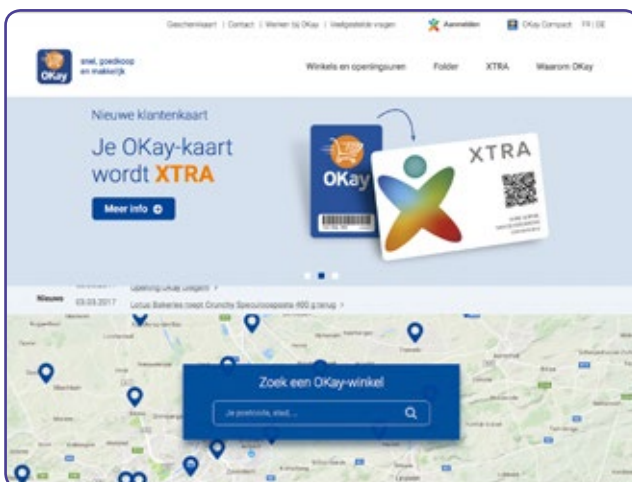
Geschenkkaart | Contact | Werken bij OKay | Veelgestelde vragen
Aanmelden
OKay Compact FR | DE

OKay
snel, goedkoop en makkelijk

Winkels en openingsuren
Folder
XTRA
Waarom OKay

Nieuwe klantenkaart
Je OKay-kaart wordt XTRA
Meer info

OKay
XTRA

Nieuws
Opening OKay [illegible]
03.03.2017 Lotus Bakeries roept Crunchy Speculoospasta 400 g terug

Zoek een OKay-winkel
Je postcode, stad...